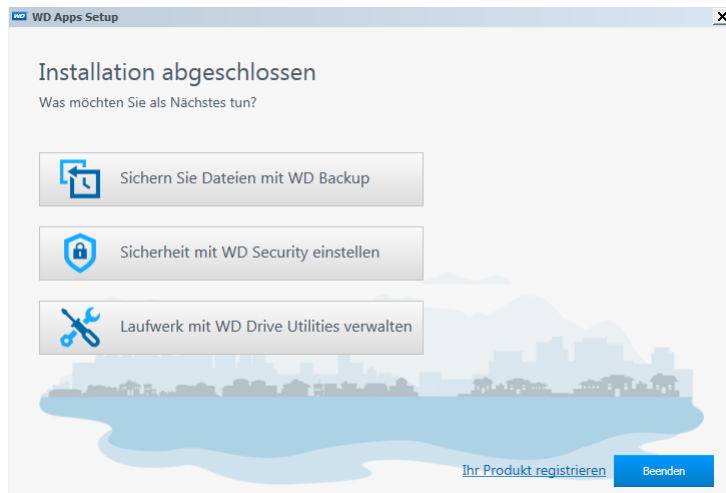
WD WD Apps Setup

Installation abgeschlossen

Was möchten Sie als Nächstes tun?

Sichern Sie Dateien mit WD Backup

Sicherheit mit WD Security einstellen

Laufwerk mit WD Drive Utilities verwalten

Ihr Produkt registrieren

Beenden